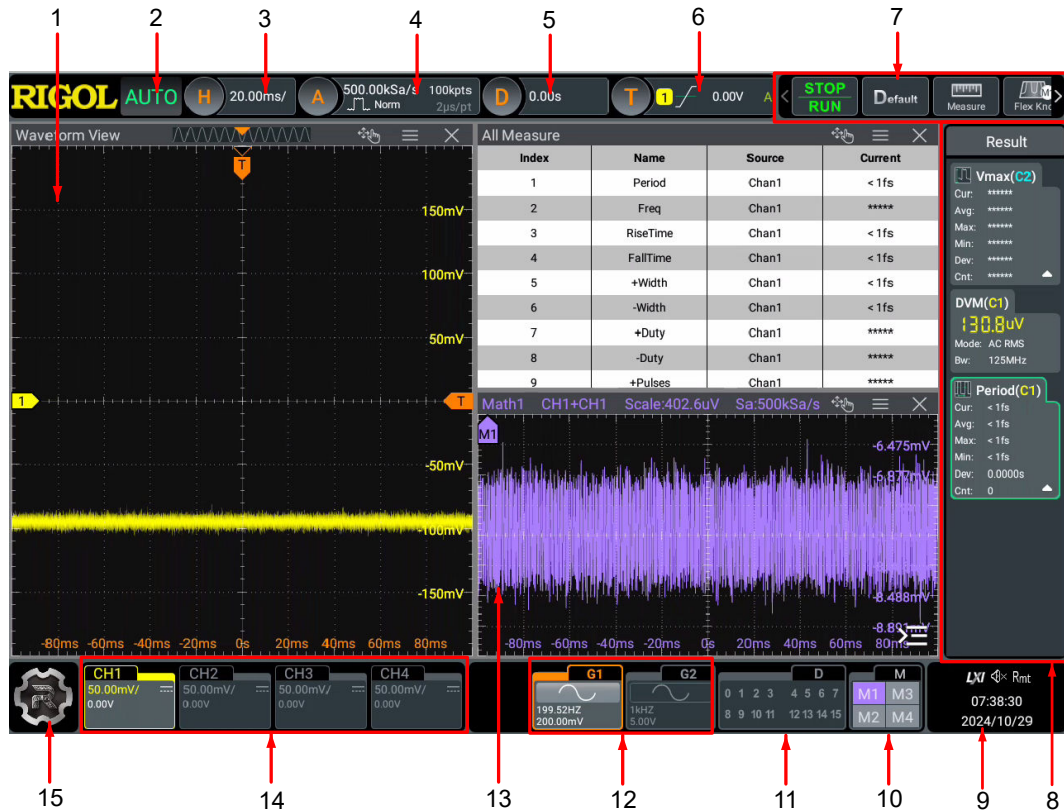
1 2 3 4 5 6 7

RIGOL AUTO H 20.00ms/ A 500.00kSa/s Norm 100kpts 2μs/pt D 0.00s T 1 0.00V A STOP RUN Default Measure Flex Knob

Waveform View

T

150mV
100mV
50mV
1
T
-50mV
-100mV
-150mV

-80ms -60ms -40ms -20ms 0s 20ms 40ms 60ms 80ms

All Measure

| Index | Name | Source | Current |
|---|---|---|---|
| 1 | Period | Chan1 | < 1fs |
| 2 | Freq | Chan1 | ***** |
| 3 | RiseTime | Chan1 | < 1fs |
| 4 | FallTime | Chan1 | < 1fs |
| 5 | +Width | Chan1 | < 1fs |
| 6 | -Width | Chan1 | < 1fs |
| 7 | +Duty | Chan1 | ***** |
| 8 | -Duty | Chan1 | ***** |
| 9 | +Pulses | Chan1 | ***** |

Math1 CH1+CH1 Scale:402.6uV Sa:500kSa/s

M1

-6.475mV
-6.877mV
-8.488mV
-8.891mV

-80ms -60ms -40ms -20ms 0s 20ms 40ms 60ms 80ms

Result

Vmax(C2)
Cur: ******
Avg: ******
Max: ******
Min: ******
Dev: ******
Cnt: ******

DVM(C1)
130.8uV
Mode: AC RMS
Bw: 125MHz

Period(C1)
Cur: < 1fs
Avg: < 1fs
Max: < 1fs
Min: < 1fs
Dev: 0.0000s
Cnt: 0

CH1 50.00mV/ 0.00V
CH2 50.00mV/ 0.00V
CH3 50.00mV/ 0.00V
CH4 50.00mV/ 0.00V

G1 199.52HZ 200.00mV
G2 1kHZ 5.00V

D
0 1 2 3 4 5 6 7
8 9 10 11 12 13 14 15

M
M1 M3
M2 M4

LXI Rmt
07:38:30
2024/10/29

15 14 13 12 11 10 9 8